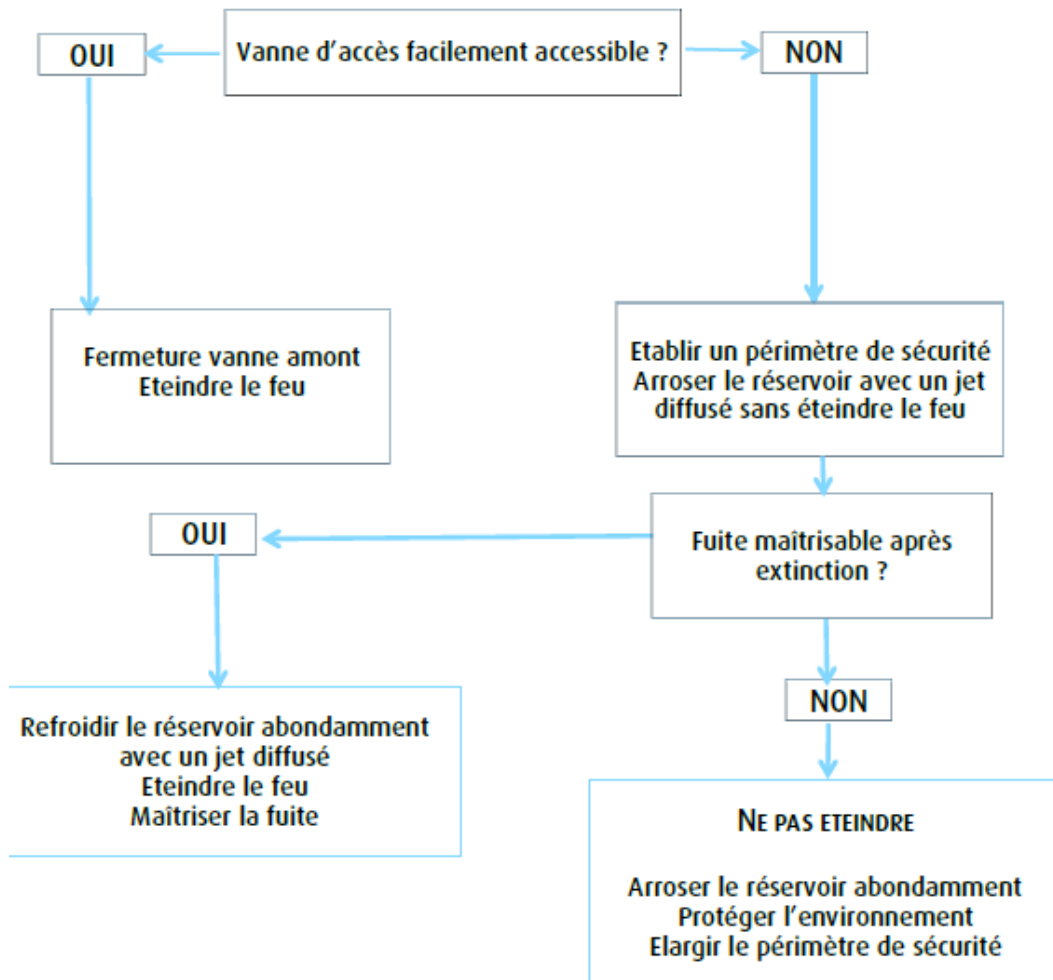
Vanne d'accès facilement accessible ?

OUI

NON

Fermeture vanne amont
Eteindre le feu

Etablir un périmètre de sécurité
Arroser le réservoir avec un jet diffusé sans éteindre le feu

Fuite maîtrisable après extinction ?

OUI

Refroidir le réservoir abondamment avec un jet diffusé
Eteindre le feu
Maîtriser la fuite

NON

NE PAS ETEINDRE

Arroser le réservoir abondamment
Protéger l'environnement
Elargir le périmètre de sécurité